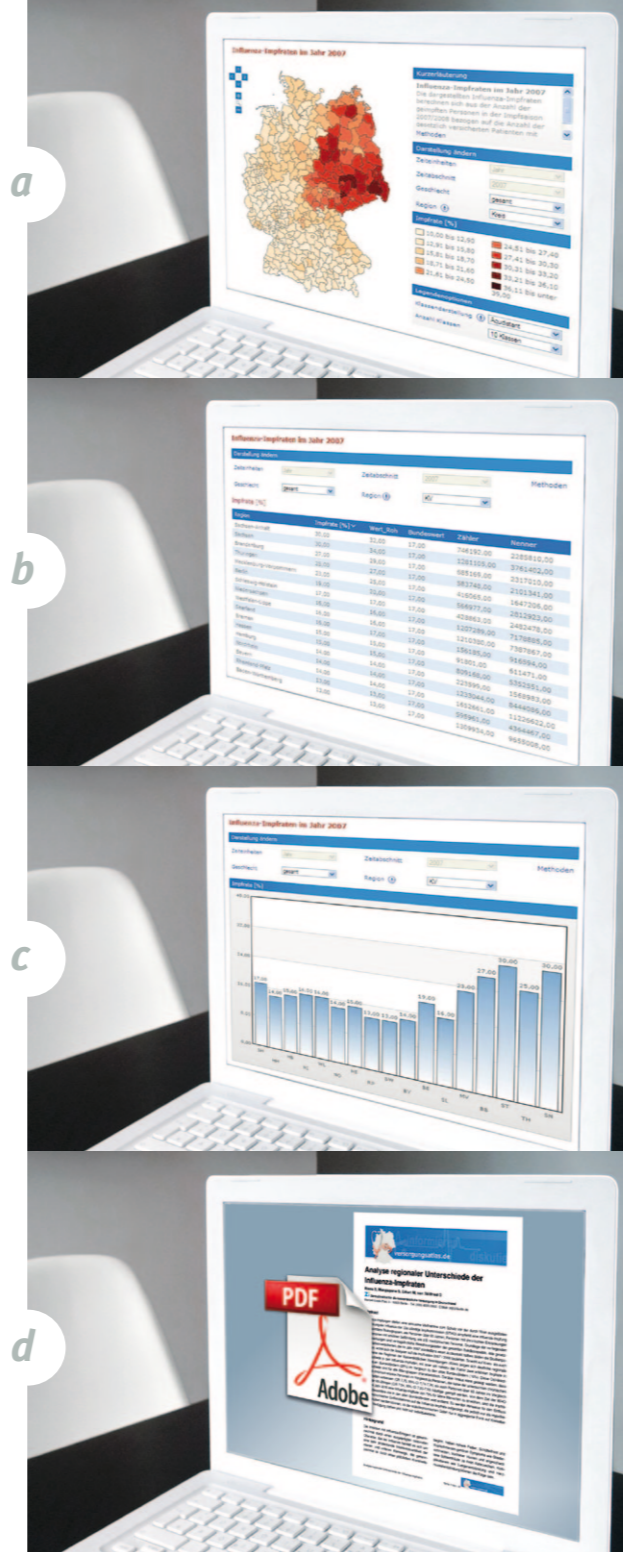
a

Influenza-Impfraten im Jahr 2007

Kurzerläuterung

Influenza-Impfraten im Jahr 2007

Die dargestellten Influenza-Impfraten beziehen sich auf die Anzahl der geimpften Personen in der Impfsaison 2007/2008 bezogen auf die Anzahl der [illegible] Patienten mit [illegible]

Methoden

Darstellung ändern

Zeiteinheit

Zeitabschnitt

Geschlecht

Region

gesamt

Kreis

Impfrate [%]

10,00 bis 12,80

12,81 bis 15,80

15,81 bis 18,70

18,71 bis 21,60

21,61 bis 24,50

24,51 bis 27,40

27,41 bis 30,30

30,31 bis 33,20

33,21 bis 36,10

36,11 bis unter 39,00

Legendenoptionen

Klasseneinteilung

Äquidistant

Anzahl Klassen

10 Klassen

b

Influenza-Impfraten im Jahr 2007

Darstellung ändern

Zeiteinheit

Zeitabschnitt

Methoden

Geschlecht

gesamt

Region

KV

Impfrate [%]

| Region | Impfrate [%] | Wert_Sch | Bundeswert | Zähler | Nenner |
|---|---|---|---|---|---|
| Sachsen-Anhalt | 35,00 | 32,00 | 17,00 | 798192,00 | 2285810,00 |
| Sachsen | 32,00 | 34,00 | 17,00 | 1281105,00 | 3761402,00 |
| Brandenburg | 27,00 | 29,00 | 17,00 | 665165,00 | 2317015,00 |
| Thüringen | 27,00 | 27,00 | 17,00 | 582749,00 | 2101341,00 |
| Mecklenburg-Vorpommern | 26,00 | 28,00 | 17,00 | 418065,00 | 1647206,00 |
| Berlin | 20,00 | 22,00 | 17,00 | 569377,00 | 2812922,00 |
| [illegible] | 17,00 | 17,00 | 17,00 | 405863,00 | 2402478,00 |
| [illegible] | 17,00 | 17,00 | 17,00 | 1157298,00 | 7170805,00 |
| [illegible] | 16,00 | 16,00 | 17,00 | 1210580,00 | 7787067,00 |
| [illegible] | 16,00 | 17,00 | 17,00 | 156185,00 | 916694,00 |
| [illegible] | 15,00 | 17,00 | 17,00 | 91801,00 | 611471,00 |
| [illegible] | 15,00 | 15,00 | 17,00 | 809166,00 | 5322051,00 |
| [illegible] | 15,00 | 14,00 | 17,00 | 225995,00 | 1569983,00 |
| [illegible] | 14,00 | 14,00 | 17,00 | 1226944,00 | 8444096,00 |
| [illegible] | 14,00 | 13,00 | 17,00 | 1653661,00 | 11226622,00 |
| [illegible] | 13,00 | 13,00 | 17,00 | 556961,00 | 4364467,00 |
| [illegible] | 13,00 | 13,00 | 17,00 | 1105954,00 | 9669006,00 |

c

Influenza-Impfraten im Jahr 2007

Darstellung ändern

Zeiteinheit

Zeitabschnitt

Methoden

Geschlecht

gesamt

Region

KV

Impfrate [%]

17,00 14,00 15,00 16,00 16,00 14,00 15,00 13,00 13,00 14,00 19,00 16,00 20,00 27,00 35,00 26,00 30,00

NH HB HE SL WL NO RP SH BY BE BB MV SN ST TH

d

versorgungsatlas.de

Analyse regionaler Unterschiede der Influenza-Impfraten

PDF

Adobe